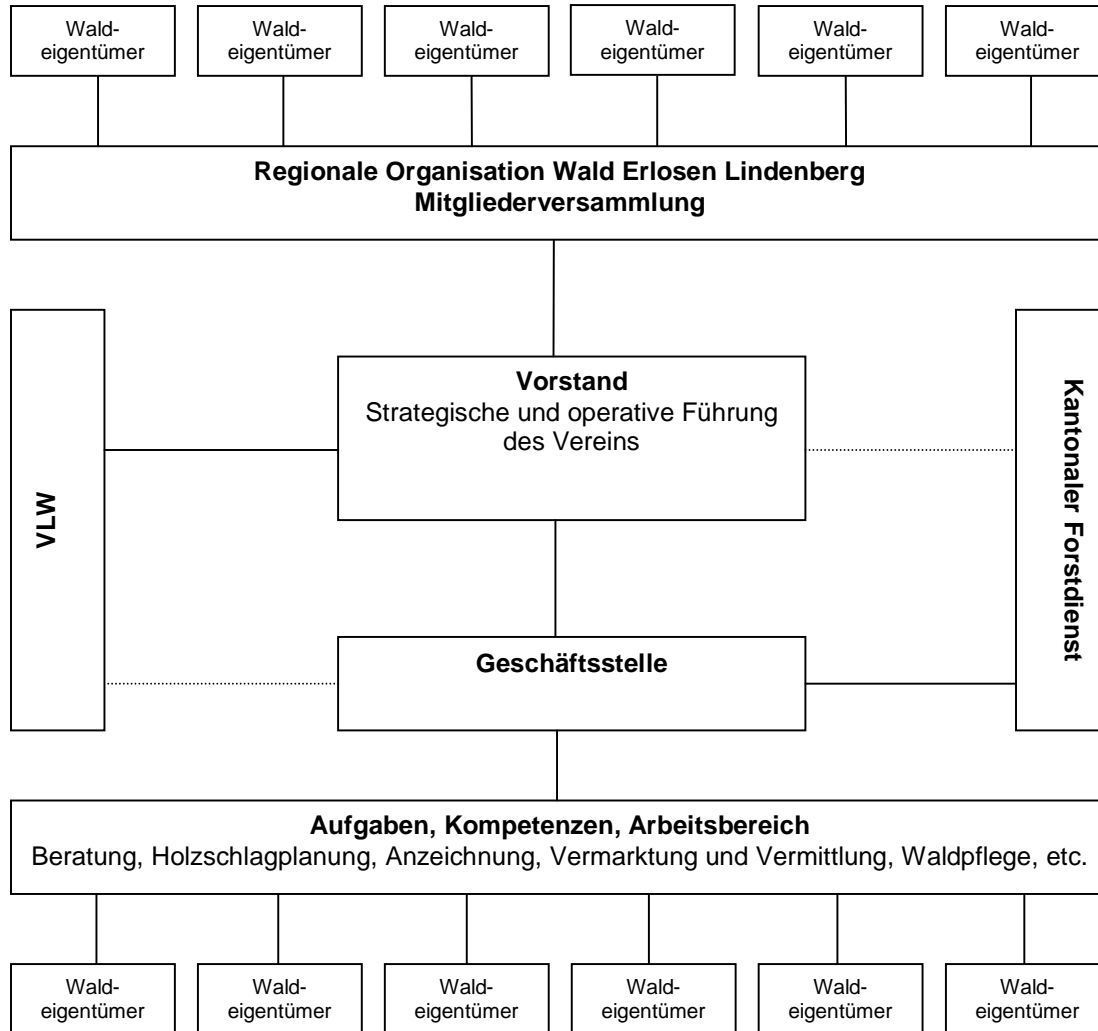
Waldeigentümer

Waldeigentümer

Waldeigentümer

Waldeigentümer

Waldeigentümer

Waldeigentümer

**Regionale Organisation Wald Erlosen Lindenberg**
**Mitgliederversammlung**

VLW

**Vorstand**
Strategische und operative Führung des Vereins

Kantonaler Forstdienst

**Geschäftsstelle**

**Aufgaben, Kompetenzen, Arbeitsbereich**
Beratung, Holzschlagplanung, Anzeichnung, Vermarktung und Vermittlung, Waldpflege, etc.

Waldeigentümer

Waldeigentümer

Waldeigentümer

Waldeigentümer

Waldeigentümer

Waldeigentümer